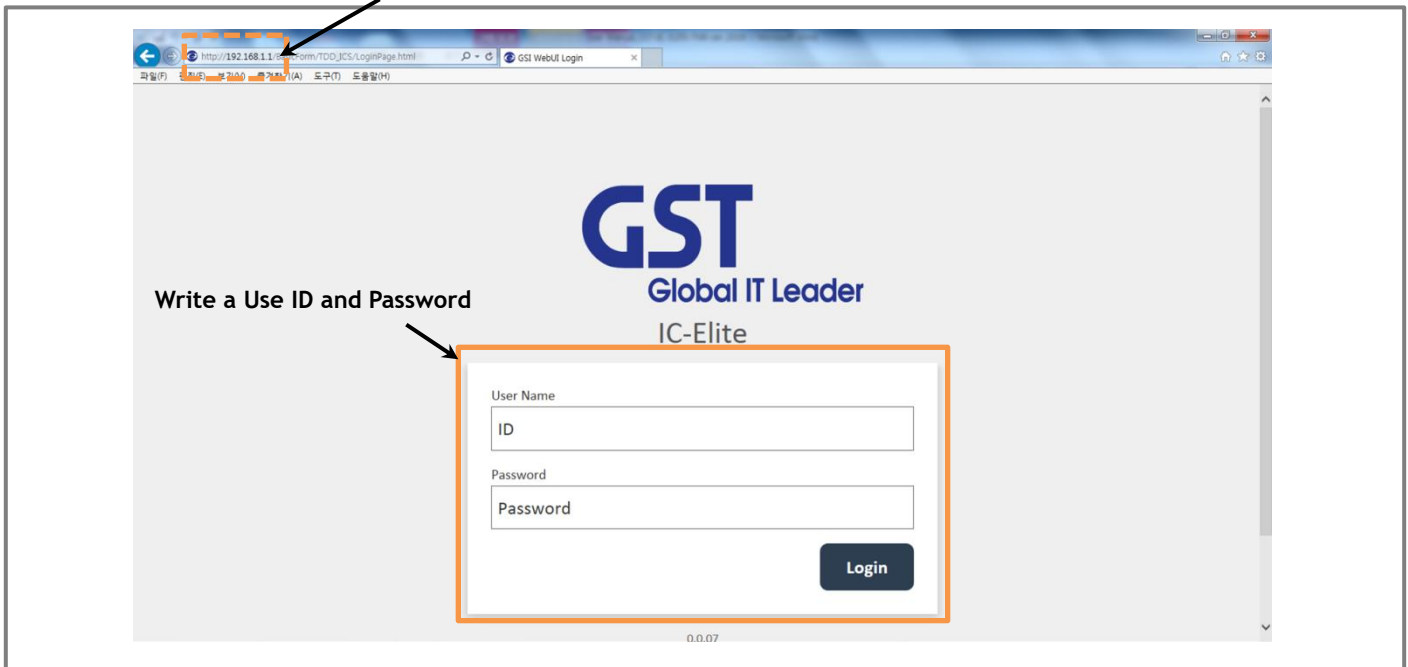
http://192.168.1.1/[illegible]Form/TDD_ICS/LoginPage.html

GSI WebUI Login

파일(F) 편집(E) 보기(V) 즐겨찾기(A) 도구(T) 도움말(H)

GST

Global IT Leader

IC-Elite

Write a Use ID and Password

User Name

ID

Password

Password

Login

0.0.07